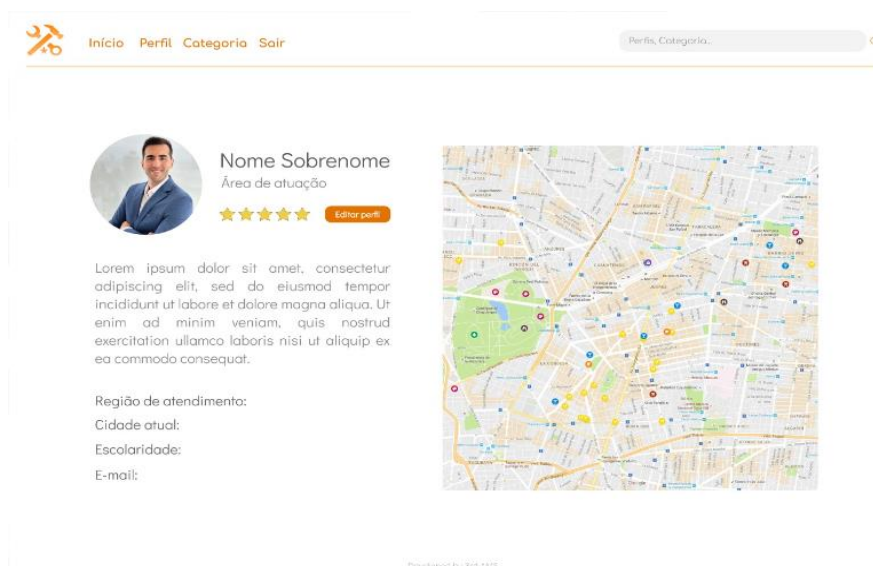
Início Perfil Categoria Sair

Perfis, Categoria...

Nome Sobrenome
Área de atuação

Editar perfil

Lorem ipsum dolor sit amet, consectetur adipiscing elit, sed do eiusmod tempor incididunt ut labore et dolore magna aliqua. Ut enim ad minim veniam, quis nostrud exercitation ullamco laboris nisi ut aliquip ex ea commodo consequat.

Região de atendimento:
Cidade atual:
Escolaridade:
E-mail:

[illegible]